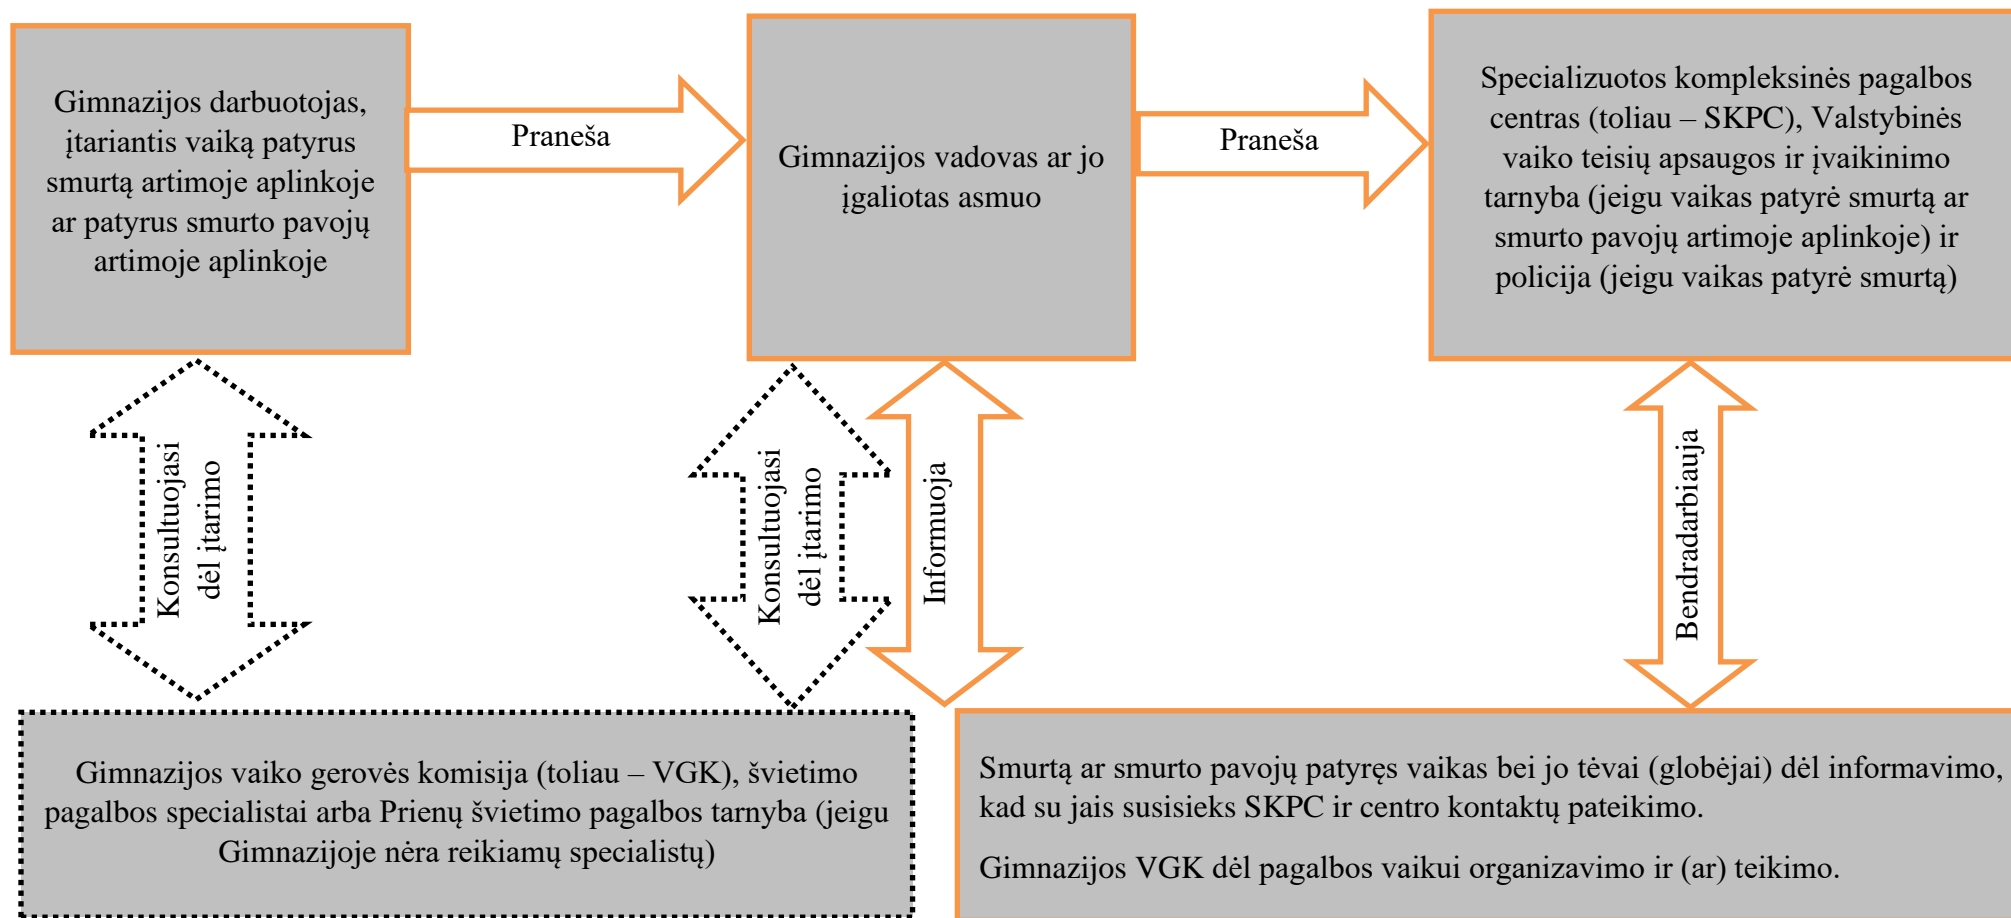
Gimnazijos darbuotojas, įtariantis vaiką patyrus smurtą artimoje aplinkoje ar patyrus smurto pavojų artimoje aplinkoje

Praneša

Gimnazijos vadovas ar jo įgaliotas asmuo

Praneša

Specializuotos kompleksinės pagalbos centras (toliau – SKPC), Valstybinės vaiko teisių apsaugos ir įvaikinimo tarnyba (jeigu vaikas patyrė smurtą ar smurto pavojų artimoje aplinkoje) ir policija (jeigu vaikas patyrė smurtą)

Konsultuojasi dėl įtarimo

Konsultuojasi dėl įtarimo

Informuoja

Bendradarbiauja

Gimnazijos vaiko gerovės komisija (toliau – VGK), švietimo pagalbos specialistai arba Prienų švietimo pagalbos tarnyba (jeigu Gimnazijoje nėra reikiamų specialistų)

Smurtą ar smurto pavojų patyręs vaikas bei jo tėvai (globėjai) dėl informavimo, kad su jais susisieks SKPC ir centro kontaktų pateikimo.

Gimnazijos VGK dėl pagalbos vaikui organizavimo ir (ar) teikimo.